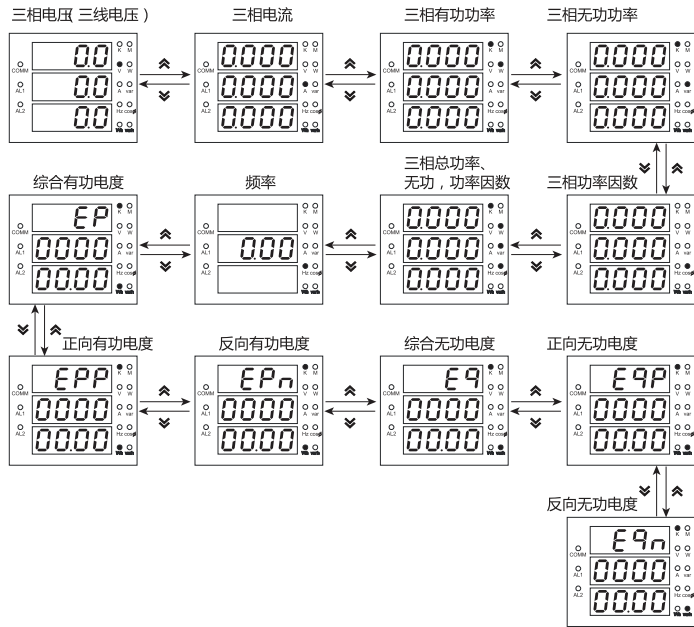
三相电压（三线电压）

COMM AL1 AL2

0.0

0.0

0.0

K M V W A var Hz cosφ

三相电流

0.000

0.000

0.000

三相有功功率

0.000

0.000

0.000

三相无功功率

0.000

0.000

0.000

综合有功电度

EP

0000

00.00

频率

0.00

三相总功率、无功，功率因数

0.000

0.000

0.000

三相功率因数

0.000

0.000

0.000

正向有功电度

EPP

0000

0000

反向有功电度

EPn

0000

0000

综合无功电度

E9

0000

00.00

正向无功电度

E9P

0000

0000

反向无功电度

E9n

0000

00.00